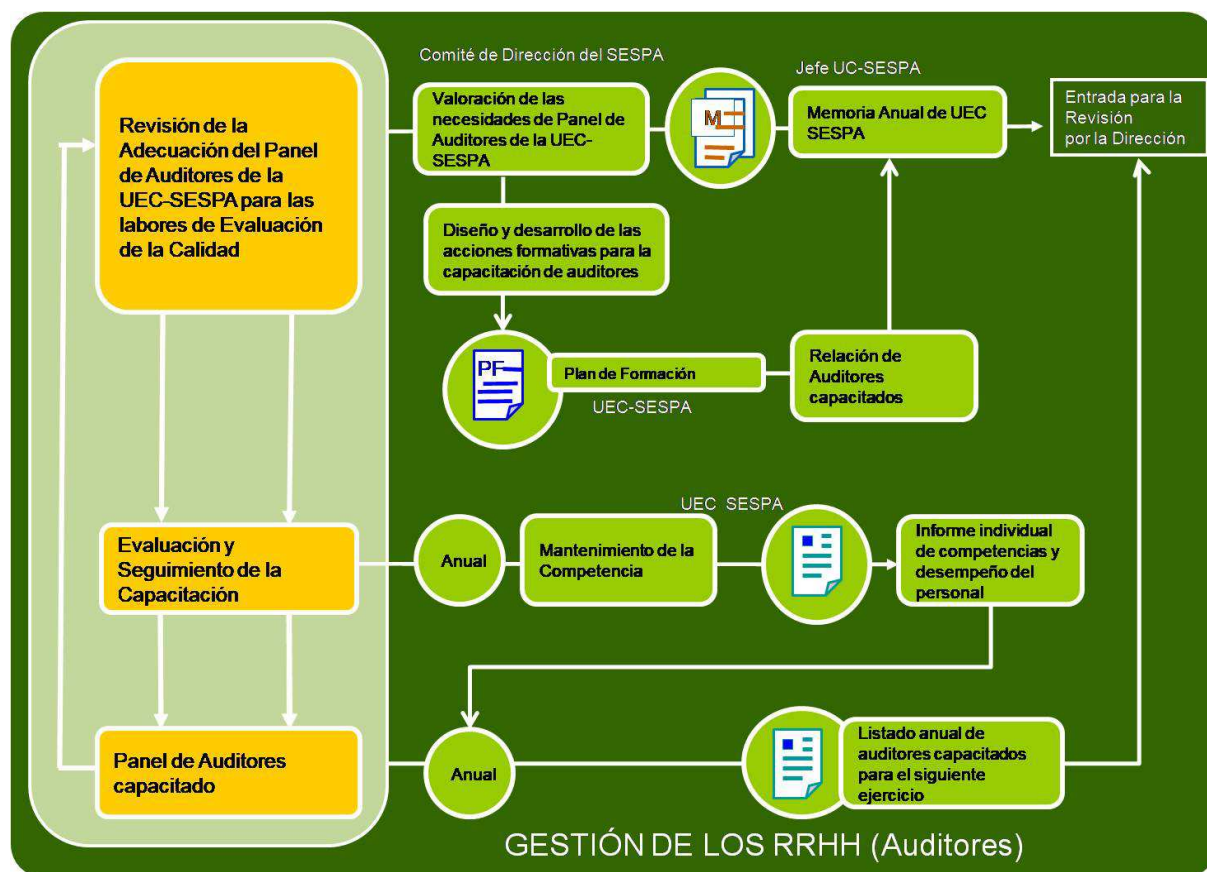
Revisión de la Adecuación del Panel de Auditores de la UEC-SESPA para las labores de Evaluación de la Calidad

Comité de Dirección del SESPA

Valoración de las necesidades de Panel de Auditores de la UEC-SESPA

M

Jefe UC-SESPA

Memoria Anual de UEC SESPA

Entrada para la Revisión por la Dirección

Diseño y desarrollo de las acciones formativas para la capacitación de auditores

PF

Plan de Formación

UEC-SESPA

Relación de Auditores capacitados

Evaluación y Seguimiento de la Capacitación

Anual

UEC SESPA

Mantenimiento de la Competencia

Informe individual de competencias y desempeño del personal

Panel de Auditores capacitado

Anual

Listado anual de auditores capacitados para el siguiente ejercicio

GESTIÓN DE LOS RRHH (Auditores)